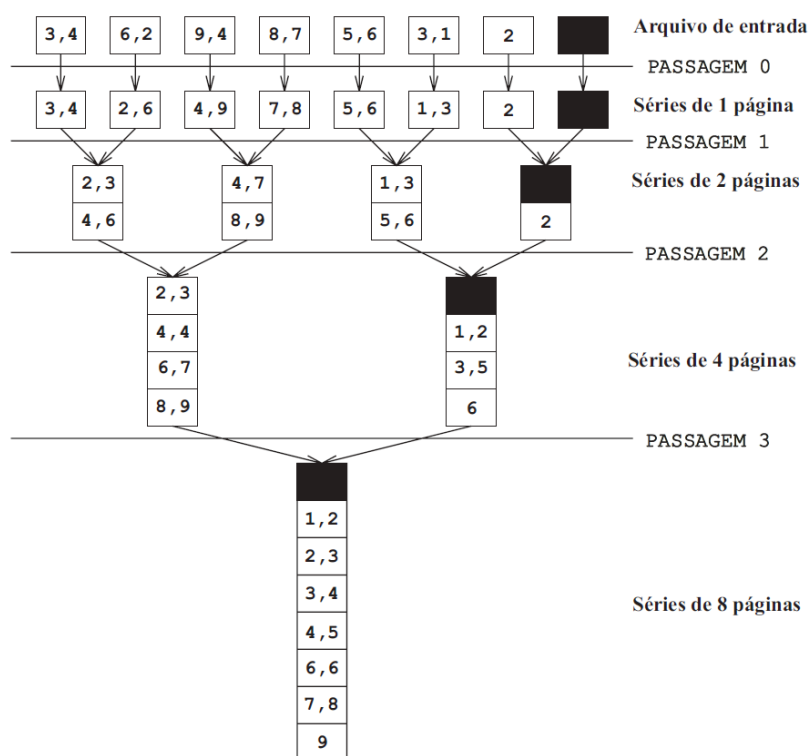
3,4 6,2 9,4 8,7 5,6 3,1 2

Arquivo de entrada

PASSAGEM 0

3,4 2,6 4,9 7,8 5,6 1,3 2

Séries de 1 página

PASSAGEM 1

2,3
4,6

4,7
8,9

1,3
5,6

2

Séries de 2 páginas

PASSAGEM 2

2,3
4,4
6,7
8,9

1,2
3,5
6

Séries de 4 páginas

PASSAGEM 3

1,2
2,3
3,4
4,5
6,6
7,8
9

Séries de 8 páginas